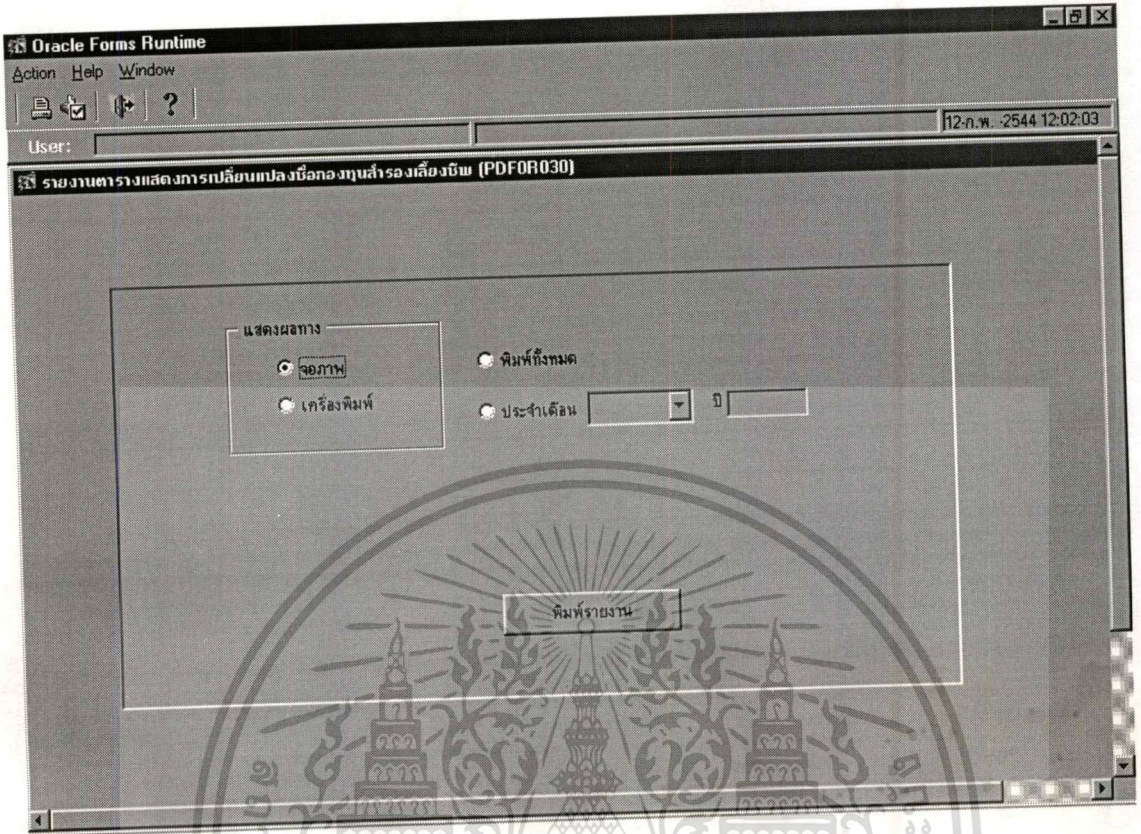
Oracle Forms Runtime
Action Help Window
12-ก.พ.-2544 12:02:03
User:
รายงานตารางแสดงการเปลี่ยนแปลงชื่อกองทุนสำรองเลี้ยงชีพ (PDFOR030)
แสดงผลทาง
จอภาพ
เครื่องพิมพ์
พิมพ์ทั้งหมด
ประจำเดือน
ปี
พิมพ์รายงาน